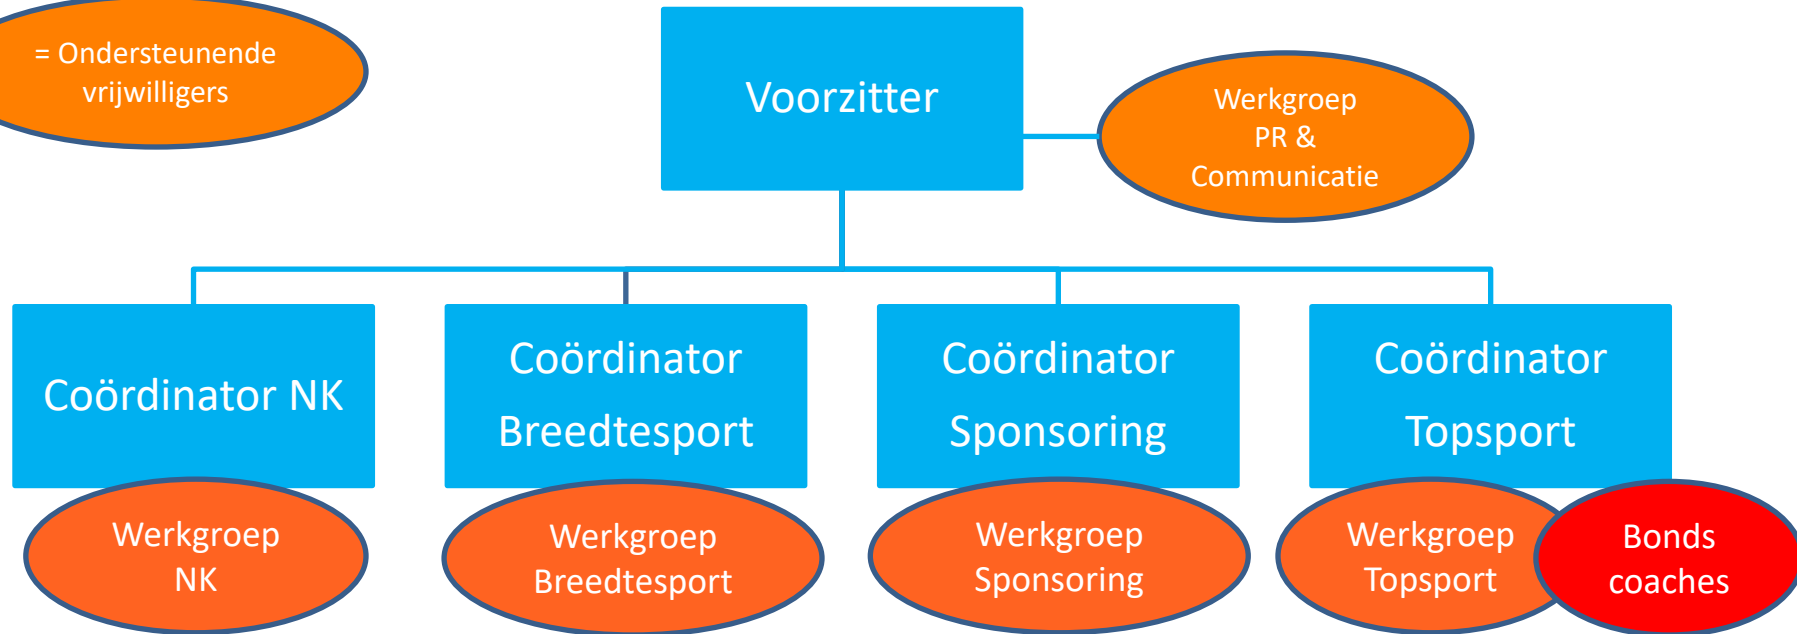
= Ondersteunende vrijwilligers

Voorzitter

Werkgroep PR & Communicatie

Coördinator NK

Coördinator Breedtesport

Coördinator Sponsoring

Coördinator Topsport

Werkgroep NK

Werkgroep Breedtesport

Werkgroep Sponsoring

Werkgroep Topsport

Bonds coaches